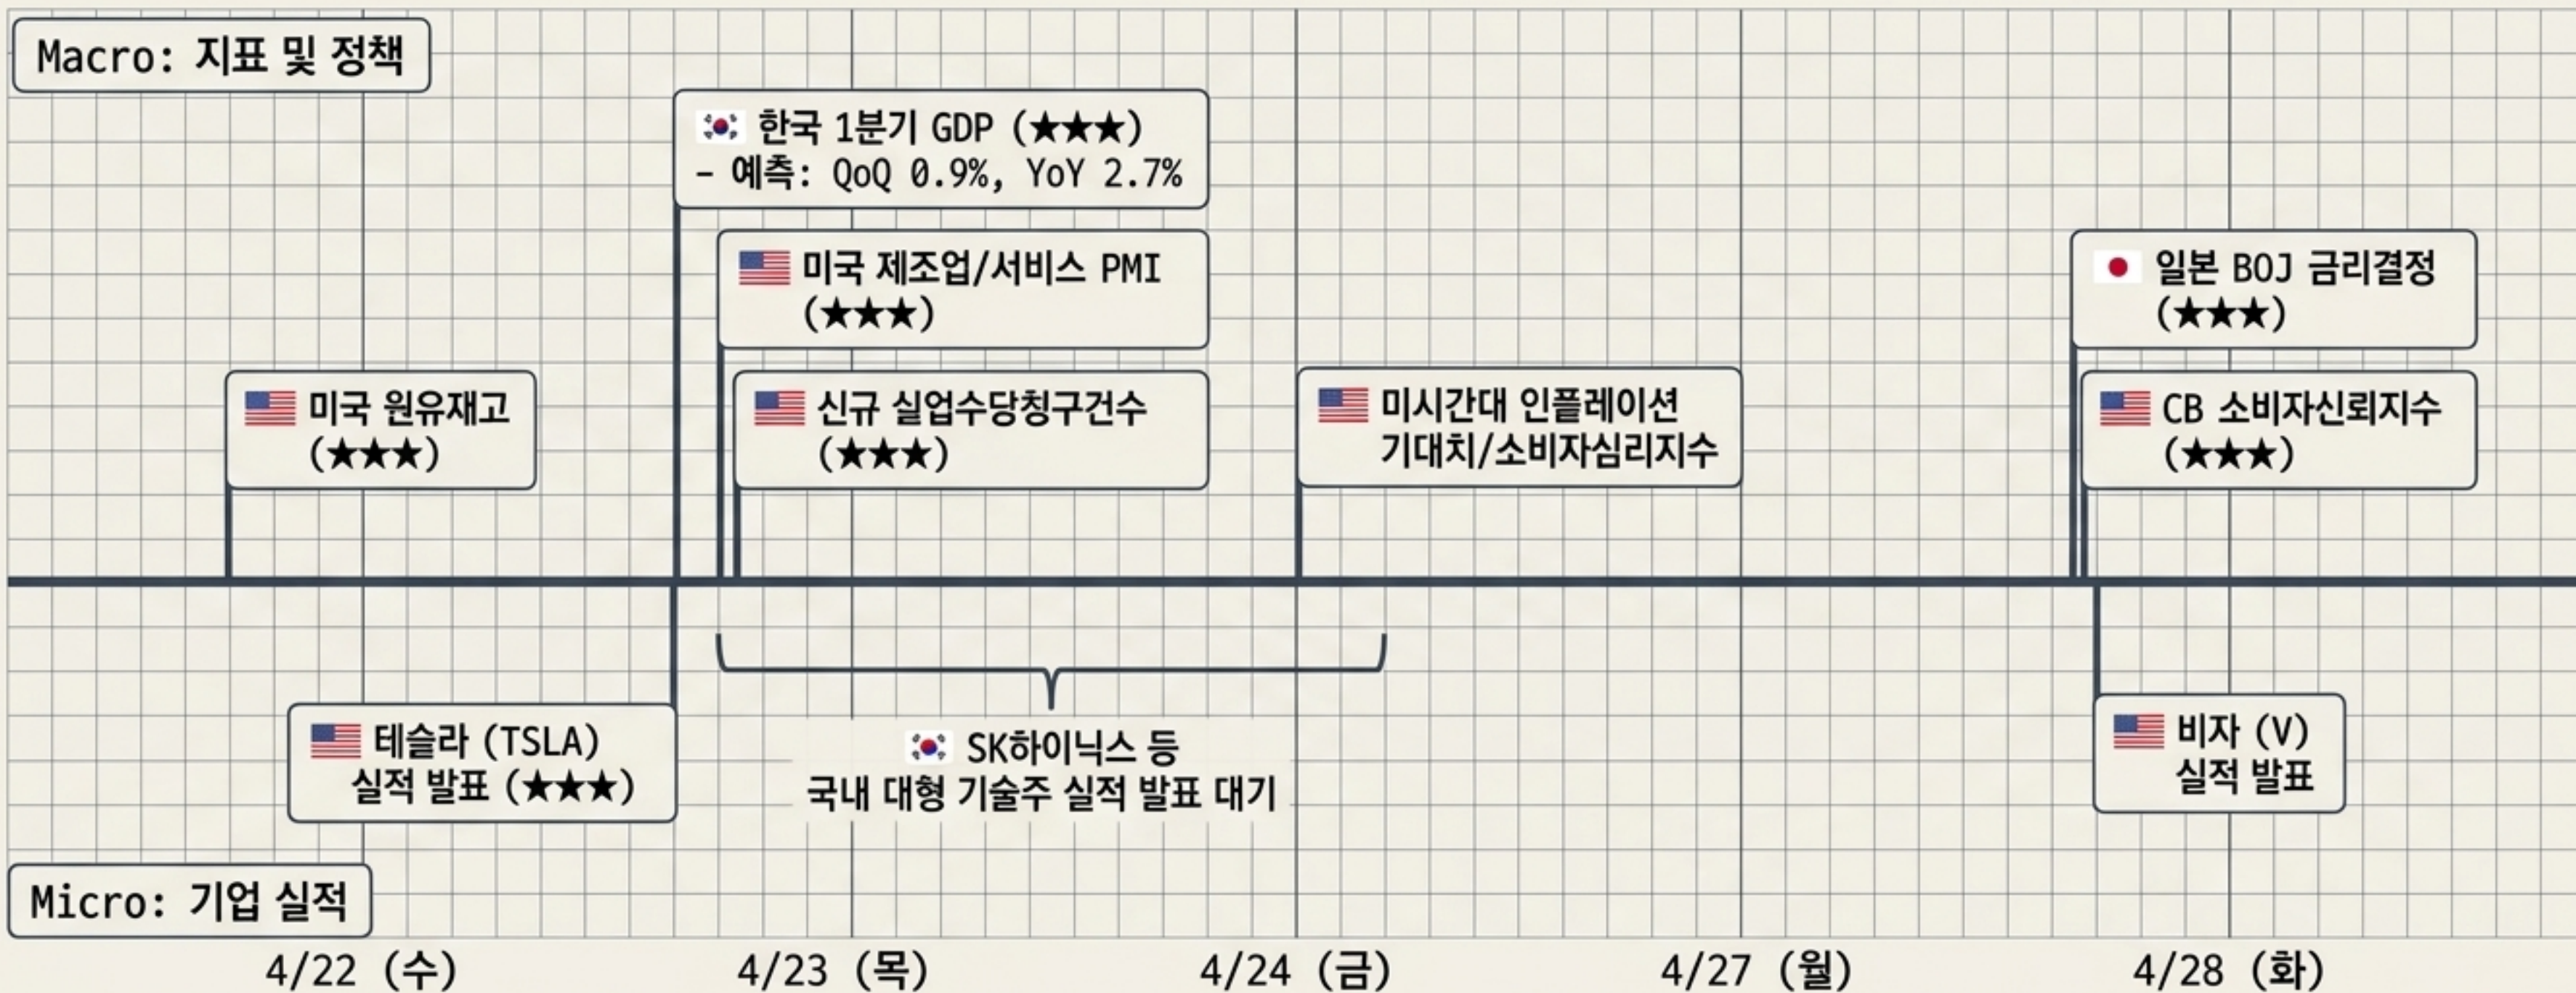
Macro: 지표 및 정책

한국 1분기 GDP (★★★)
- 예측: QoQ 0.9%, YoY 2.7%

미국 제조업/서비스 PMI (★★★)

일본 BOJ 금리결정 (★★★)

미국 원유재고 (★★★)

신규 실업수당청구건수 (★★★)

미시간대 인플레이션 기대치/소비자심리지수

CB 소비자신뢰지수 (★★★)

테슬라 (TSLA) 실적 발표 (★★★)

SK하이닉스 등 국내 대형 기술주 실적 발표 대기

비자 (V) 실적 발표

Micro: 기업 실적

4/22 (수)

4/23 (목)

4/24 (금)

4/27 (월)

4/28 (화)